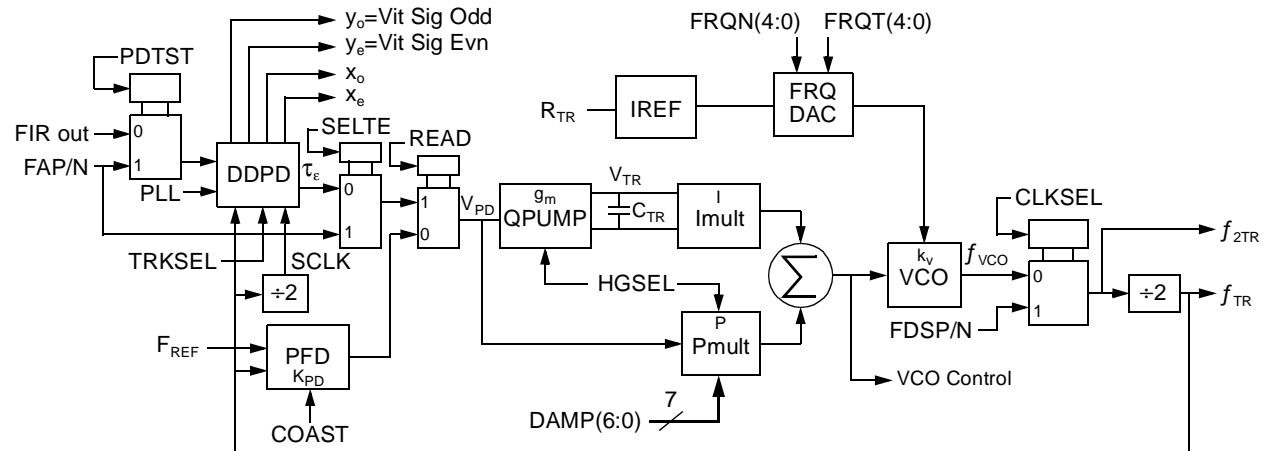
$y_o$=Vit Sig Odd
$y_e$=Vit Sig Evn
$x_o$
$x_e$
PDTST
FIR out
0
1
FAP/N
PLL
DDPD
$\tau_\varepsilon$
SELTE
READ
0
1
1
0
$V_{PD}$
TRKSEL
SCLK
÷2
$F_{REF}$
PFD
$K_{PD}$
COAST
FRQN(4:0)
FRQT(4:0)
$R_{TR}$
IREF
FRQ
DAC
$g_m$
QPUMP
$V_{TR}$
$C_{TR}$
I
Imult
HGSEL
P
Pmult
7
DAMP(6:0)
$\sum$
$k_v$
VCO
$f_{VCO}$
VCO Control
CLKSEL
0
1
FDSP/N
÷2
$f_{2TR}$
$f_{TR}$